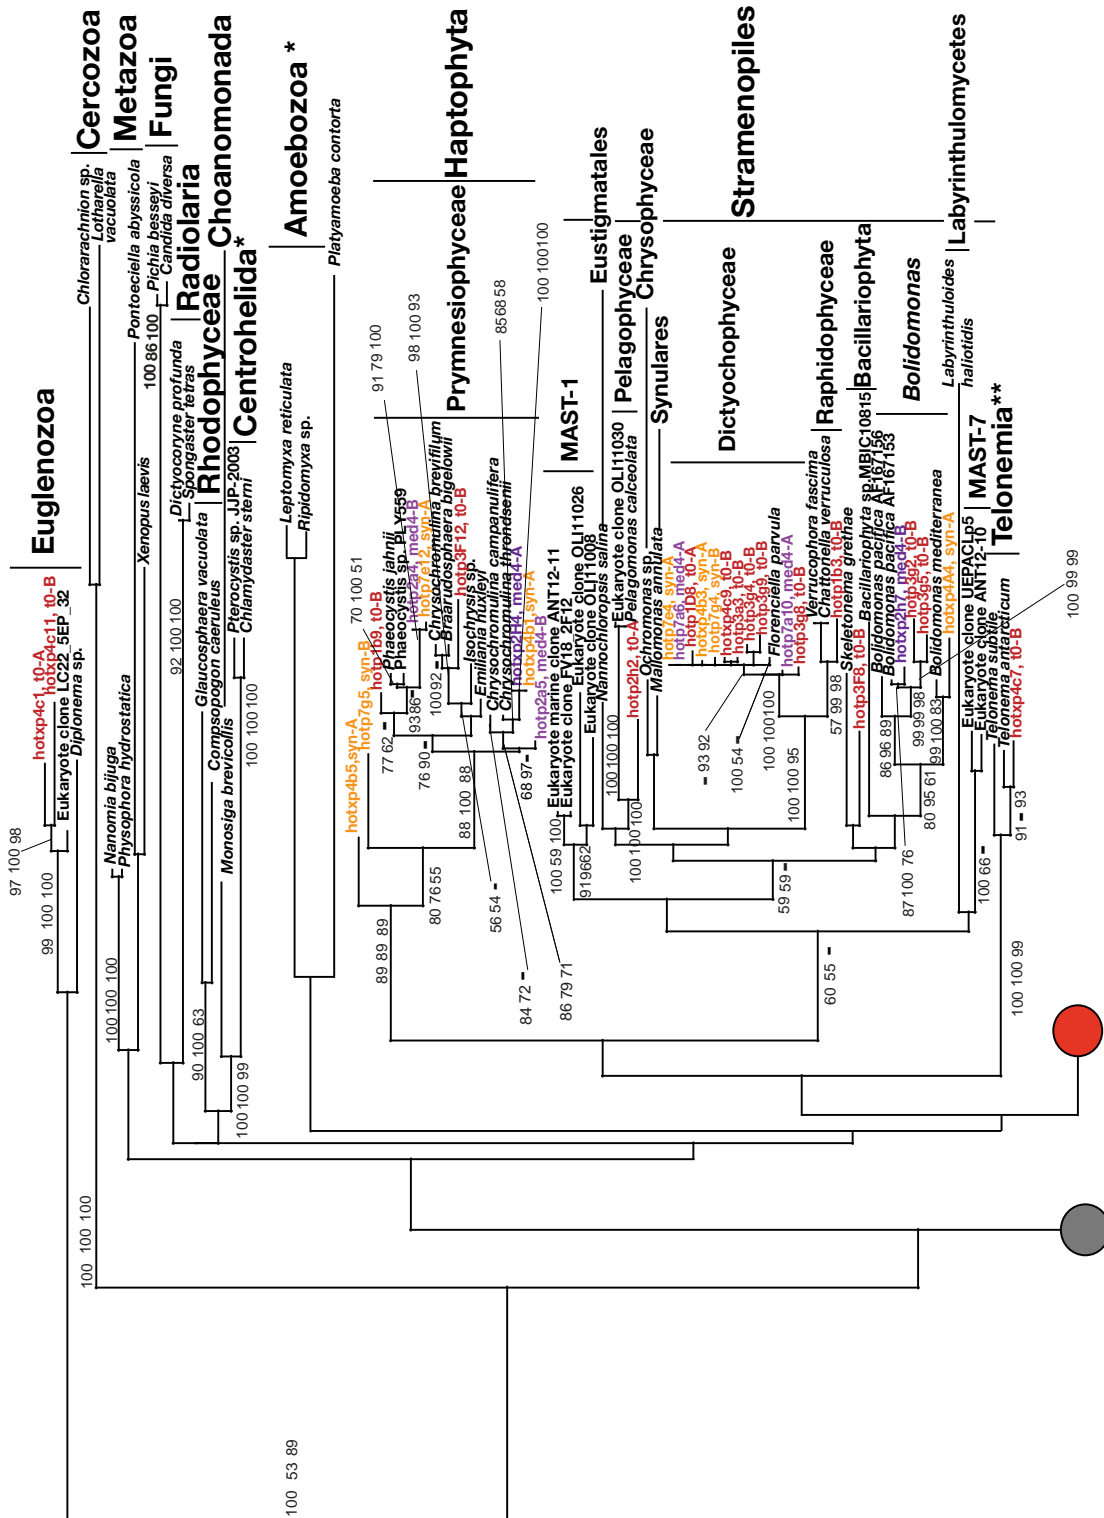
Euglenozoa
Cercozoa
Metazoa
Fungi
Choanomonada
Radiolaria
Rhodophyceae
Centrohelida*
Amoebozoa *
Haptophyta
Prymnesiophyceae
MAST-1
Eustigmatales
Pelagophyceae
Chrysophyceae
Synulares
Stramenopiles
Dictyochophyceae
Raphidophyceae
Bacillariophyta
Bolidomonas
Labyrinthulomycetes
MAST-7
Telonemia**

hotxp4c1, t0-A
hotxp4c11, t0-B
Eukaryote clone LC22_5EP_32
Diplonema sp.
Chlorarachnion sp.
Lotharella vacuolata
Nanomia bijuga
Physophora hydrostatica
Xenopus laevis
Pontoeciella abyssicola
Pichia besseyi
Candida diversa
Dictyocoryne profunda
Spongaster tetras
Glaucosphaera vacuolata
Compsopogon caeruleus
Monosiga brevicolis
Pterocystis sp. JJP-2003
Chlamydaster sterni
Leptomyxa reticulata
Ripidomyxa sp.
Platyamoeba contorta
hotxp4b5,syn-A
hotp7g5, syn-B
hotp1b9, t0-B
Phaeocystis jahnii
Phaeocystis sp. PLY559
hotp2a4, med4-B
hotp7e12, syn-A
Chrysochromulina breviflum
Braarudosphaera bigelowii
hotp3F12, t0-B
Isochrysis sp.
Emiliania huxleyi
Chrysochromulina campanulifera
Chrysochromulina throndsenii
hotxp4h4, med4-A
hotxp4b1, syn-A
hotp2a5, med4-B
Eukaryote marine clone ANT12-11
Eukaryote clone FV18_2F12
Eukaryote clone OLI11026
Eukaryote clone OLI11008
Nannochloropsis salina
Eukaryote clone OLI11030
Pelagomonas calceolata
hotp2h2, t0-A
Ochromonas sp.
Mallomonas annulata
hotp7e4, syn-A
hotp7a6, med4-A
hotp1D8, t0-A
hotxp4g3, syn-A
hotp7g4, syn-B
hotxp4c9, t0-B
hotp3a3, t0-B
hotp3g4, t0-B
hotp3g9, t0-B
Florenciella parvula
hotp7a10, med4-A
hotp3g8, t0-B
Verrucophora fascima
Chattonella verruculosa
hotp1b3, t0-B
Skeletonema grethae
hotp3F8, t0-B
Bacillariophyta sp.MBIC10815
Bolidomonas pacifica AF167156
Bolidomonas pacifica AF167153
hotxp2h1, med4-B
hotp3g10, t0-B
hotp3g5, t0-B
Bolidomonas mediterranea
hotxp4A4, syn-A
Labyrinthuloides haliotidis
Eukaryote clone UEPACLp5
Eukaryote clone ANT12-10
Telonema subtile
Telonema antarcticum
hotxp4c7, t0-B

97 100 98
99 100 100
100 100 100
100 100 100
92 100 100
100 86 100
90 100 63
100 100 99
100 100 100
100 53 89
77 62
76 90
93 86
100 92
91 79 100
98 100 93
85 68 58
100 100 100
70 100 51
88 100 88
80 76 55
89 89 89
56 54
84 72
86 79 71
68 97
100 59 100
91 96 62
100 100 100
100 100 100
93 92
100 54
100 100 100
100 100 95
59 59
60 55
57 99 98
86 96 89
99 99 98
99 100 83
80 95 61
87 100 76
100 99 99
100 66
91 93
100 100 99